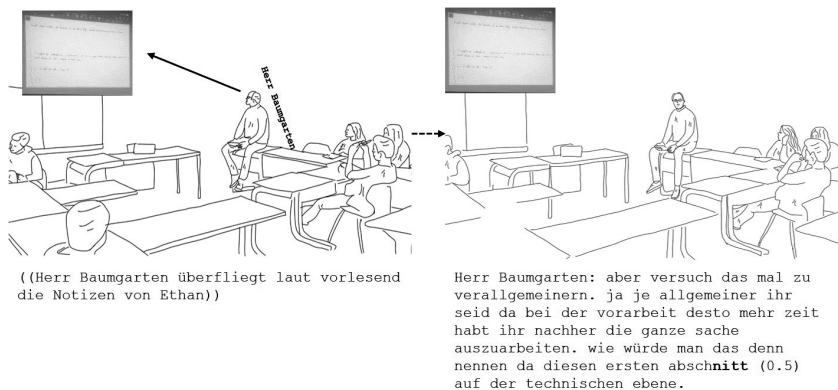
Herr Baumgarten

((Herr Baumgarten überfliegt laut vorlesend die Notizen von Ethan))

Herr Baumgarten: aber versuch das mal zu verallgemeinern. ja je allgemeiner ihr seid da bei der vorarbeit desto mehr zeit habt ihr nachher die ganze sache auszuarbeiten. wie würde man das denn nennen da diesen ersten abschn**itt** (0.5) auf der technischen ebene.